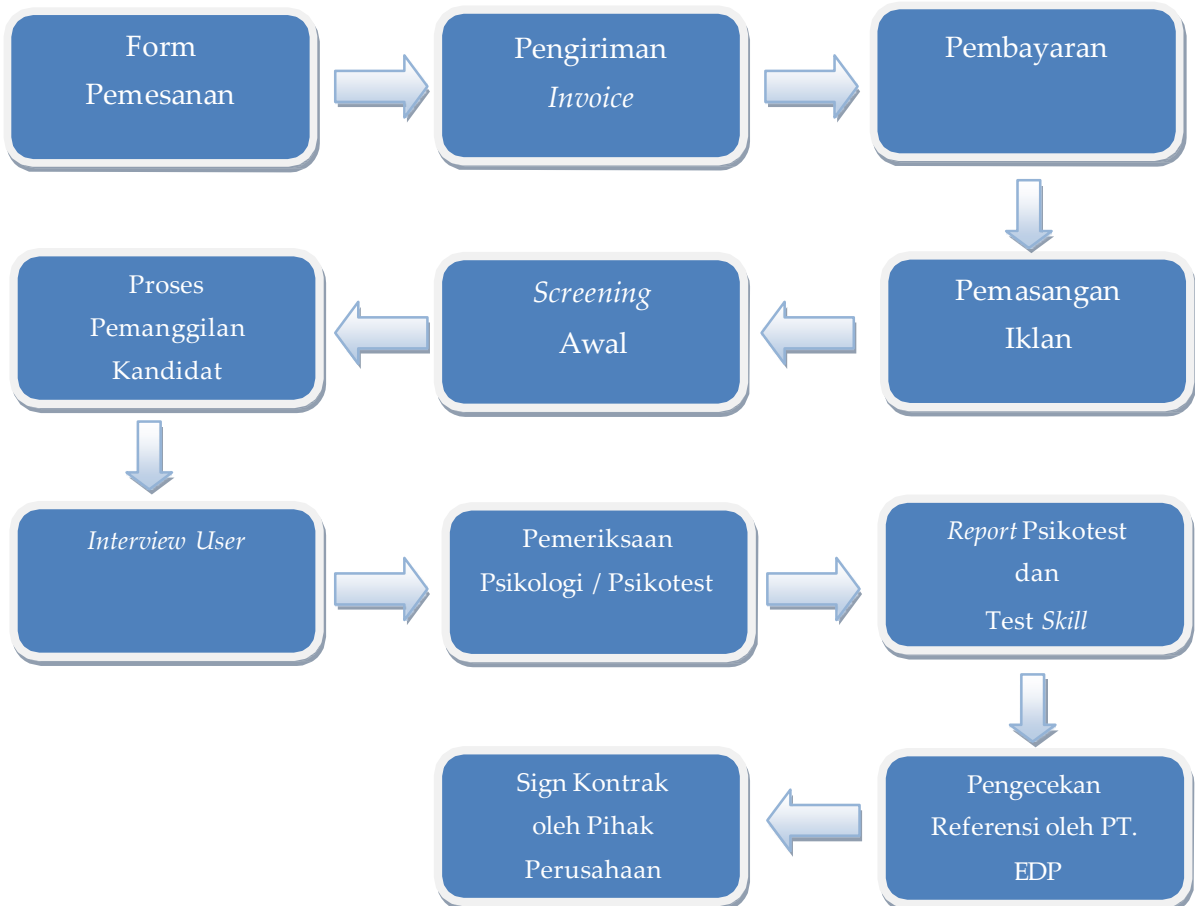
Form Pemesanan

Pengiriman *Invoice*

Pembayaran

Pemasangan Iklan

*Screening* Awal

Proses Pemanggilan Kandidat

*Interview User*

Pemeriksaan Psikologi / Psikotest

*Report* Psikotest dan Test *Skill*

Pengecekan Referensi oleh PT. EDP

Sign Kontrak oleh Pihak Perusahaan